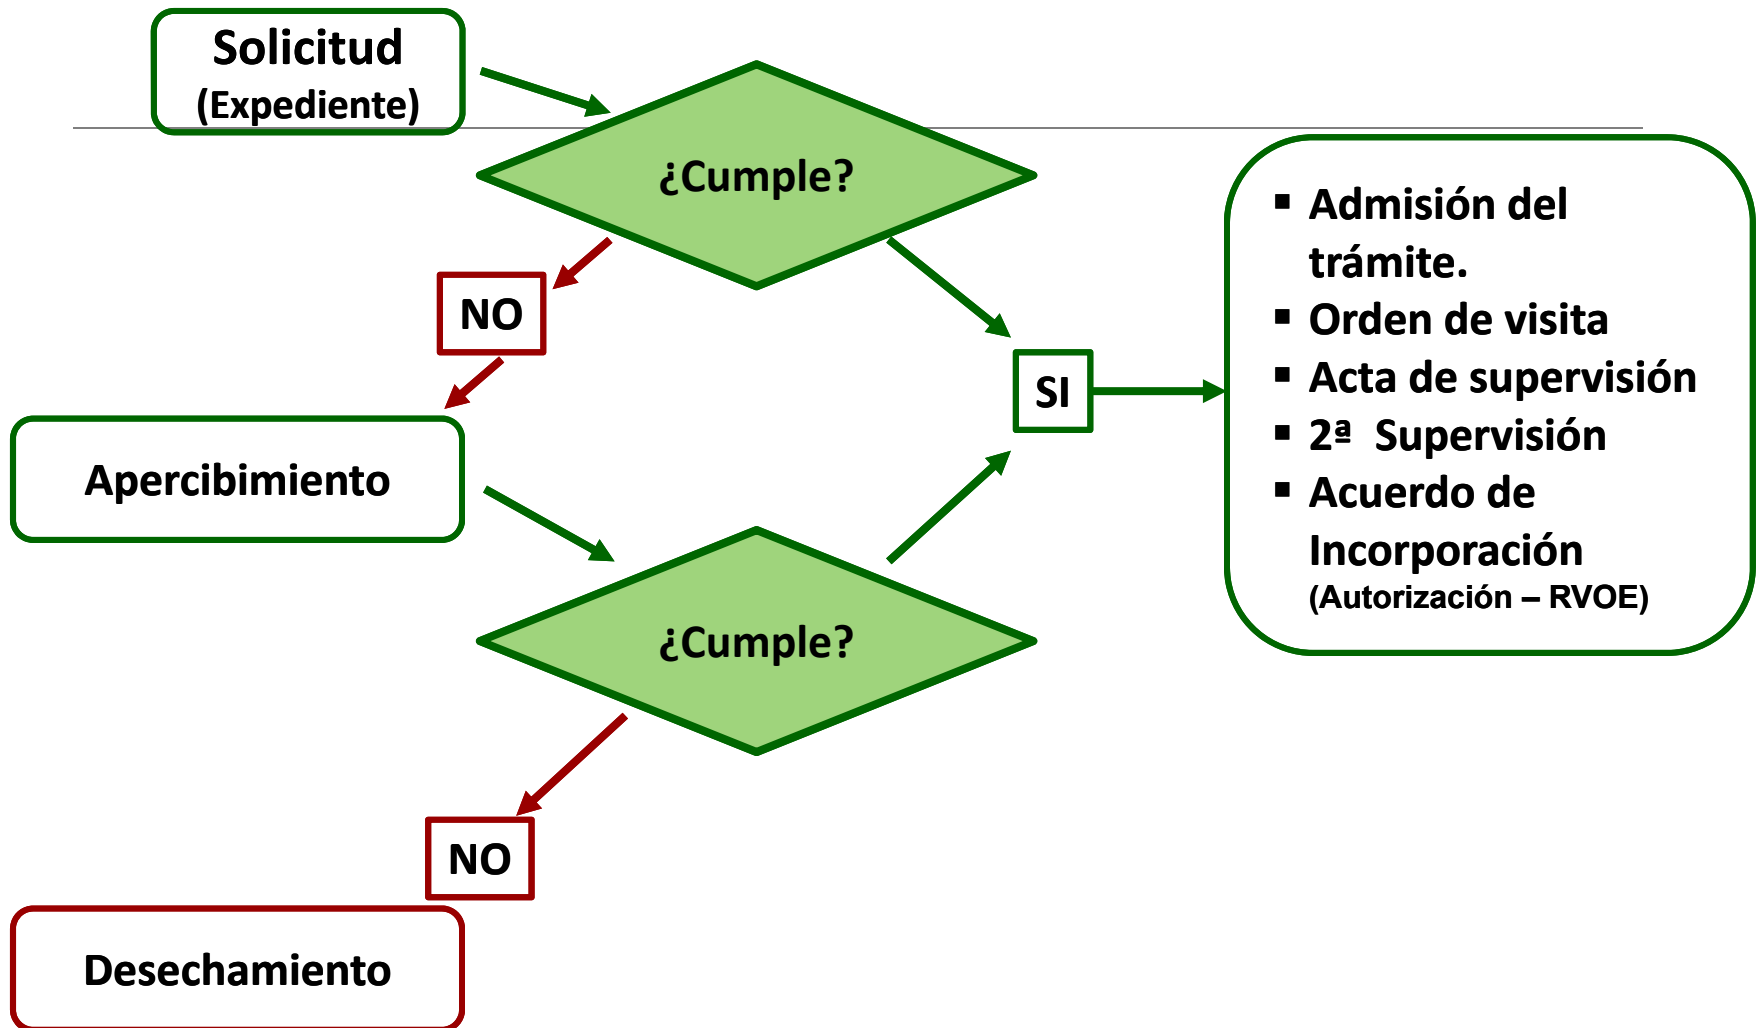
Solicitud
(Expediente)

¿Cumple?

NO

SI

- Admisión del trámite.
- Orden de visita
- Acta de supervisión
- 2ª Supervisión
- Acuerdo de Incorporación (Autorización – RVOE)

Apercibimiento

¿Cumple?

NO

Desechamiento